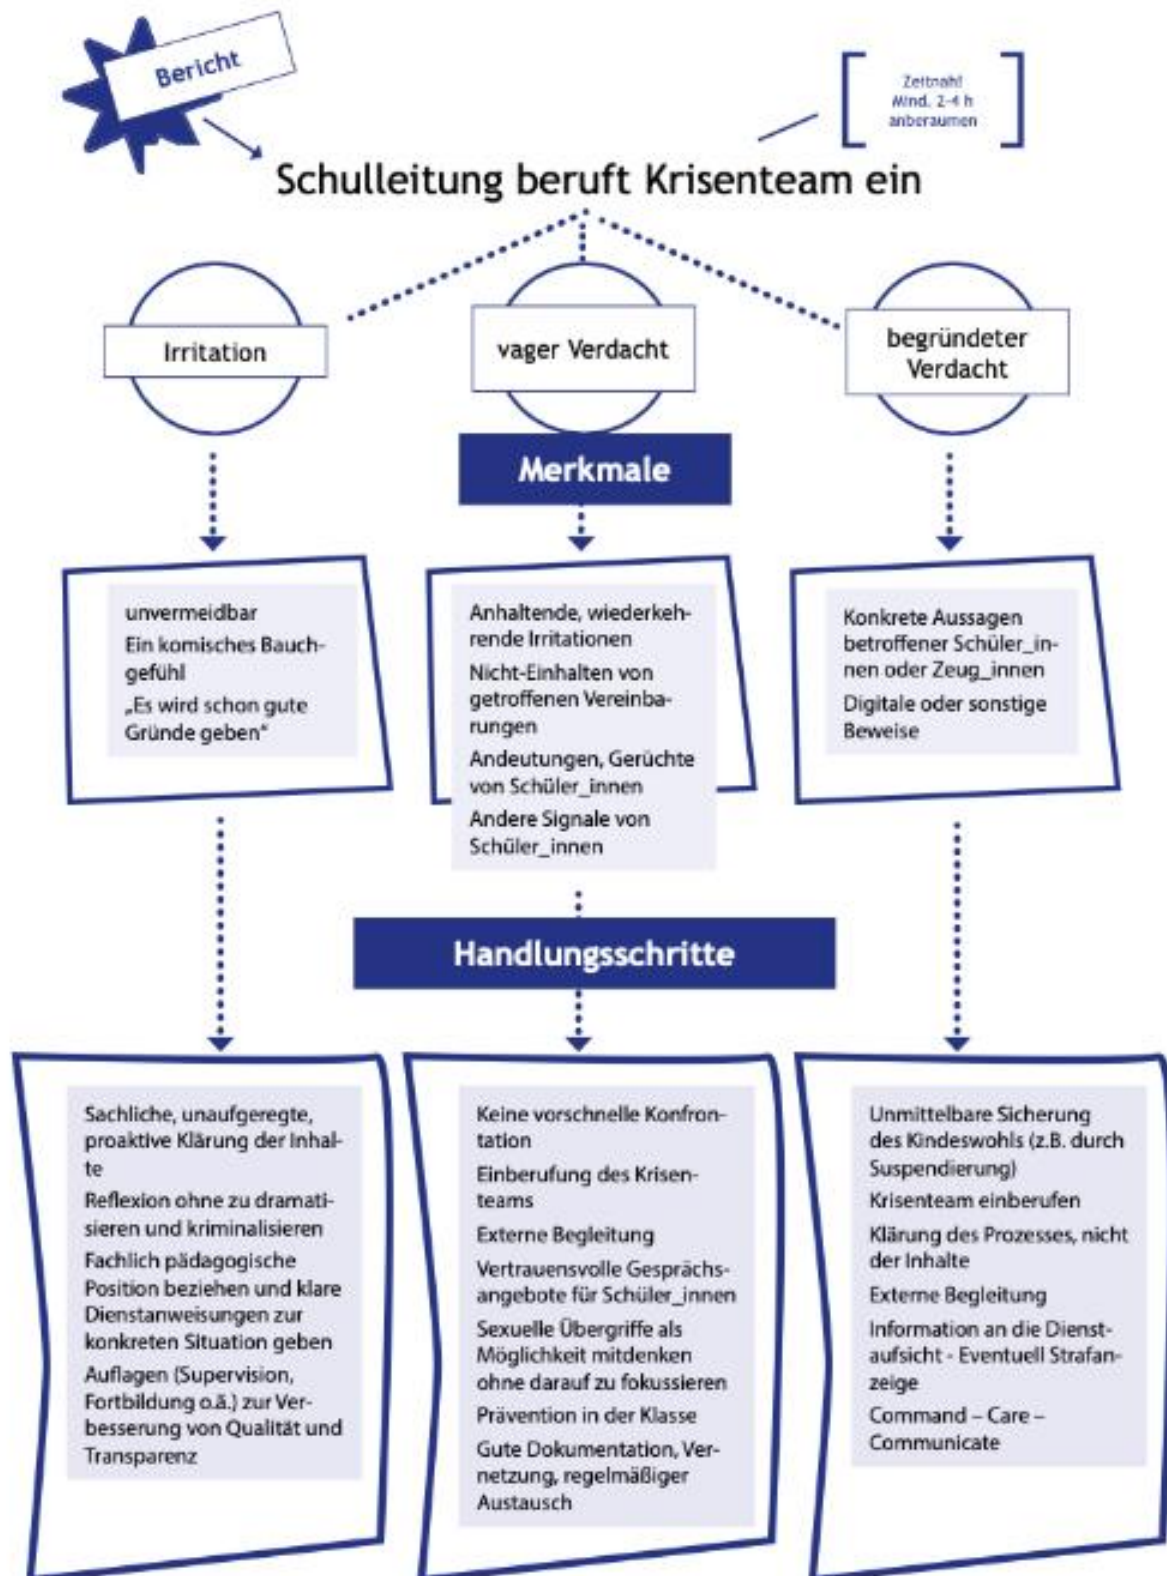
Bericht

Zeitnah! Mind. 2-4 h anberaumen

Schulleitung beruft Krisenteam ein

Irritation

vager Verdacht

begründeter Verdacht

Merkmale

unvermeidbar
Ein komisches Bauchgefühl
„Es wird schon gute Gründe geben"

Anhaltende, wiederkehrende Irritationen
Nicht-Einhalten von getroffenen Vereinbarungen
Andeutungen, Gerüchte von Schüler_innen
Andere Signale von Schüler_innen

Konkrete Aussagen betroffener Schüler_innen oder Zeug_innen
Digitale oder sonstige Beweise

Handlungsschritte

Sachliche, unaufgeregte, proaktive Klärung der Inhalte
Reflexion ohne zu dramatisieren und kriminalisieren
Fachlich pädagogische Position beziehen und klare Dienstanweisungen zur konkreten Situation geben
Auflagen (Supervision, Fortbildung o.ä.) zur Verbesserung von Qualität und Transparenz

Keine vorschnelle Konfrontation
Einberufung des Krisenteams
Externe Begleitung
Vertrauensvolle Gesprächsangebote für Schüler_innen
Sexuelle Übergriffe als Möglichkeit mitdenken ohne darauf zu fokussieren
Prävention in der Klasse
Gute Dokumentation, Vernetzung, regelmäßiger Austausch

Unmittelbare Sicherung des Kindeswohls (z.B. durch Suspendierung)
Krisenteam einberufen
Klärung des Prozesses, nicht der Inhalte
Externe Begleitung
Information an die Dienstaufsicht - Eventuell Strafanzeige
Command – Care – Communicate